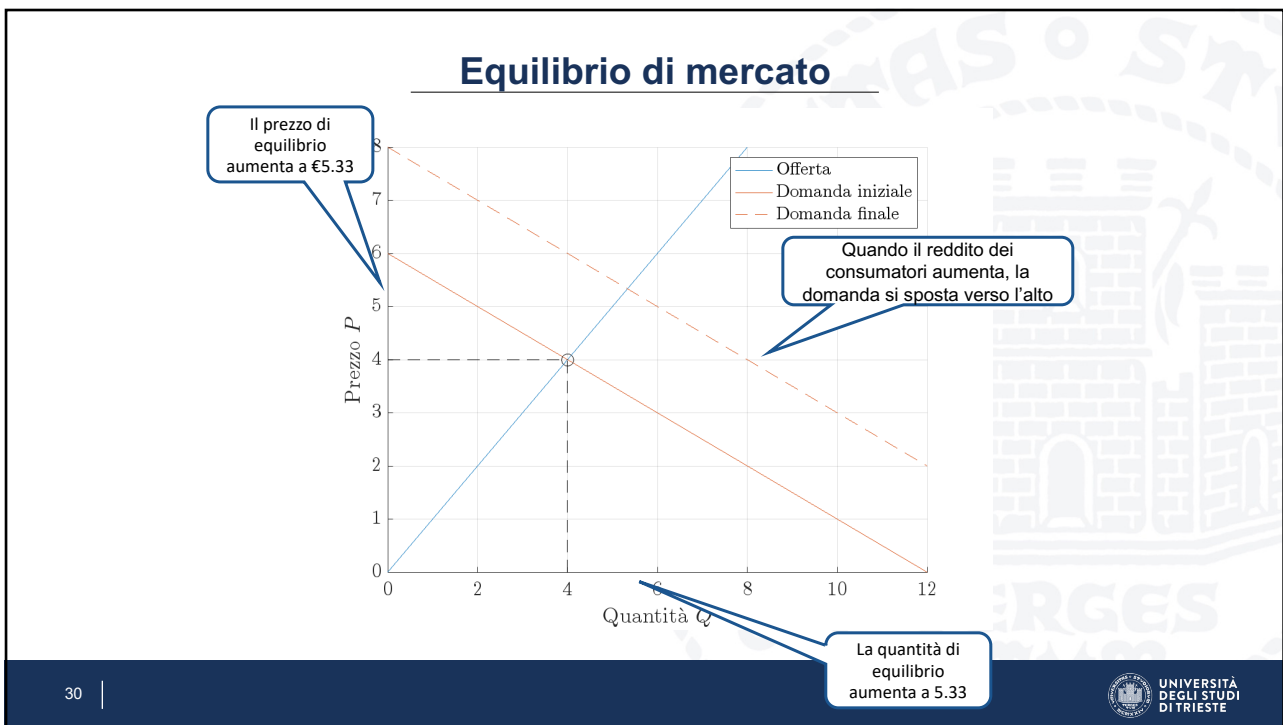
Equilibrio di mercato

Il prezzo di equilibrio aumenta a €5.33

Offerta
Domanda iniziale
Domanda finale

Quando il reddito dei consumatori aumenta, la domanda si sposta verso l'alto

Prezzo $P$

8
7
6
5
4
3
2
1
0

0 2 4 6 8 10 12

Quantità $Q$

La quantità di equilibrio aumenta a 5.33

30

UNIVERSITÀ DEGLI STUDI DI TRIESTE